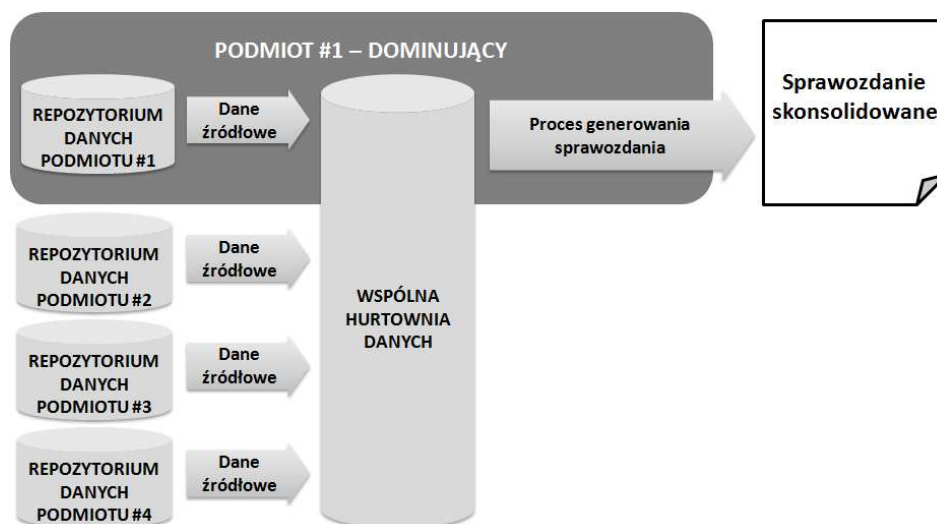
PODMIOT #1 – DOMINUJĄCY

REPOZYTORIUM DANYCH PODMIOTU #1

Dane źródłowe

Proces generowania sprawozdania

Sprawozdanie skonsolidowane

REPOZYTORIUM DANYCH PODMIOTU #2

Dane źródłowe

WSPÓLNA HURTOWNIA DANYCH

REPOZYTORIUM DANYCH PODMIOTU #3

Dane źródłowe

REPOZYTORIUM DANYCH PODMIOTU #4

Dane źródłowe